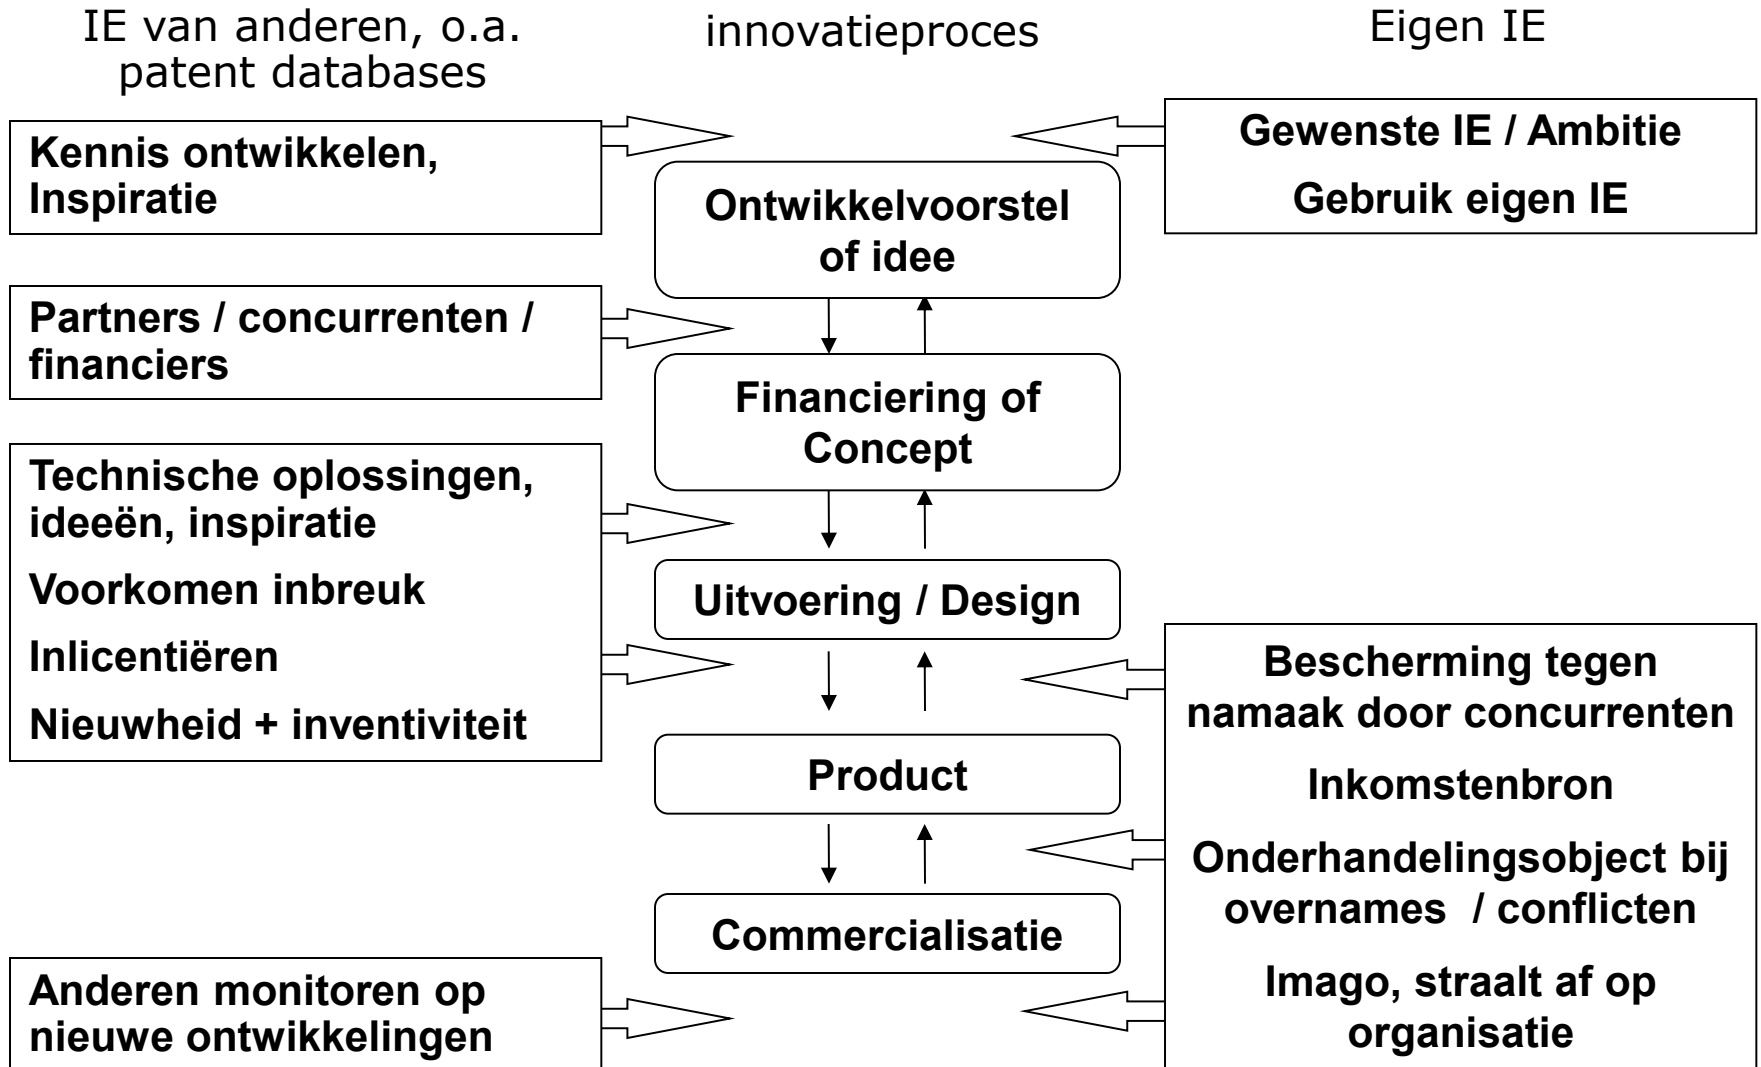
IE van anderen, o.a. patent databases

innovatieproces

Eigen IE

Kennis ontwikkelen, Inspiratie

Gewenste IE / Ambitie

Gebruik eigen IE

Ontwikkelvoorstel of idee

Partners / concurrenten / financiers

Financiering of Concept

Technische oplossingen, ideeën, inspiratie

Voorkomen inbreuk

Inlicentiëren

Nieuwheid + inventiviteit

Uitvoering / Design

Bescherming tegen namaak door concurrenten

Inkomstenbron

Onderhandelingsobject bij overnames / conflicten

Imago, straalt af op organisatie

Product

Commercialisatie

Anderen monitoren op nieuwe ontwikkelingen